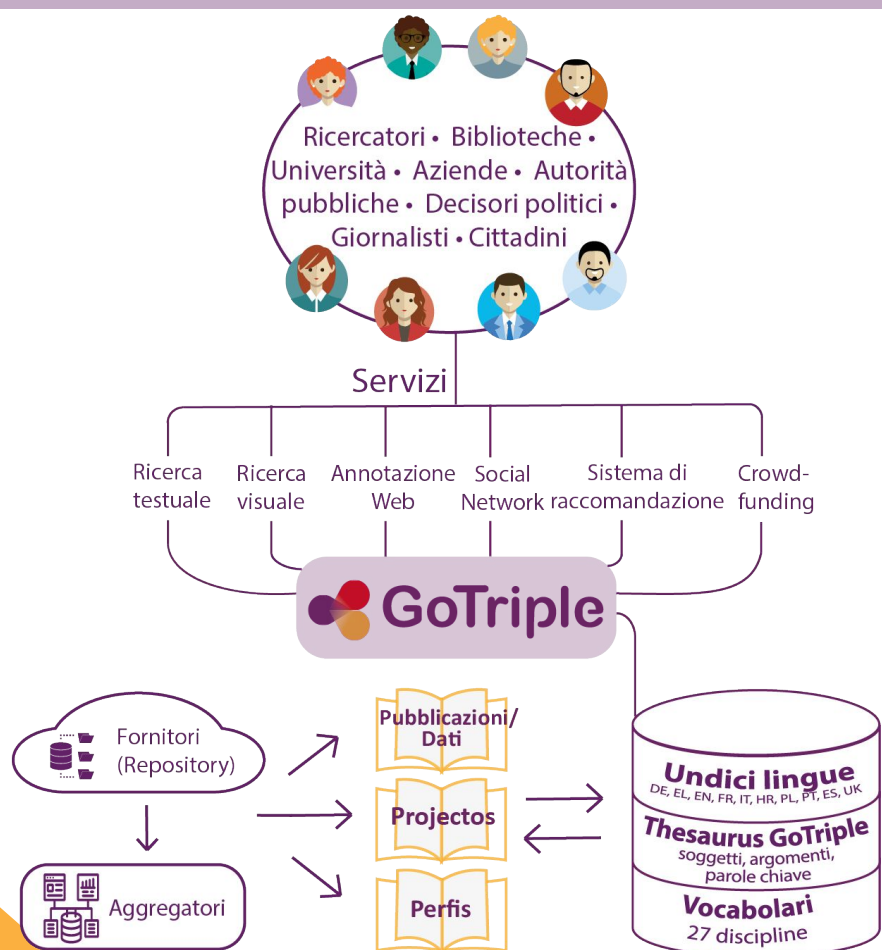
Ricercatori • Biblioteche • Università • Aziende • Autorità pubbliche • Decisori politici • Giornalisti • Cittadini

Servizi

Ricerca testuale

Ricerca visuale

Annotazione Web

Social Network

Sistema di raccomandazione

Crowd-funding

GoTriple

Fornitori (Repository)

Aggregatori

Pubblicazioni/ Dati

Projectos

Perfis

Undici lingue
DE, EL, EN, FR, IT, HR, PL, PT, ES, UK

Thesaurus GoTriple
soggetti, argomenti, parole chiave

Vocabolari
27 discipline